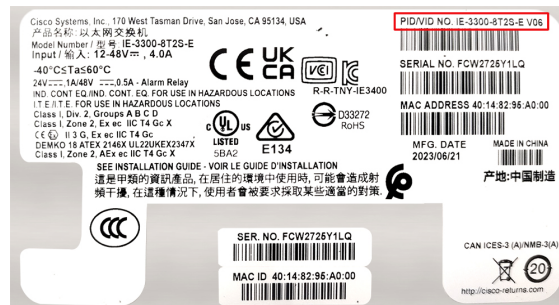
Cisco Systems, Inc., 170 West Tasman Drive, San Jose, CA 95134, USA
产品名称: 以太网交换机
Model Number / 型号 IE-3300-8T2S-E
Input / 输入: 12-48V ⎓ , 4.0A
-40°C≤Ta≤60°C
24V ⎓ , 1A/48V ⎓ , 0.5A - Alarm Relay
IND. CONT EQ./IND. CONT. EQ. FOR USE IN HAZARDOUS LOCATIONS
I.T.E./I.T.E. FOR USE IN HAZARDOUS LOCATIONS
Class I, Div. 2, Groups A B C D
Class I, Zone 2, Ex ec IIC T4 Gc X
II 3 G, Ex ec IIC T4 Gc
DEMKO 18 ATEX 2146X UL22UKEX2347X
Class I, Zone 2, AEx ec IIC T4 Gc X

CE UK CA
VCCI
R-R-TNY-IE3400
c UL us LISTED 5BA2
E134
D33272 RoHS

PID/VID NO. IE-3300-8T2S-E V06
SERIAL NO. FCW2725Y1LQ
MAC ADDRESS 40:14:82:96:A0:00
MFG. DATE 2023/06/21
MADE IN CHINA
产地:中国制造

SEE INSTALLATION GUIDE - VOIR LE GUIDE D'INSTALLATION
這是甲類的資訊產品, 在居住的環境中使用時, 可能會造成射頻干擾, 在這種情況下, 使用者會被要求採取某些適當的對策。

SER. NO. FCW2725Y1LQ
MAC ID 40:14:82:96:A0:00

CAN ICES-3 (A)/NMB-3(A)
20
http://cisco-returns.com